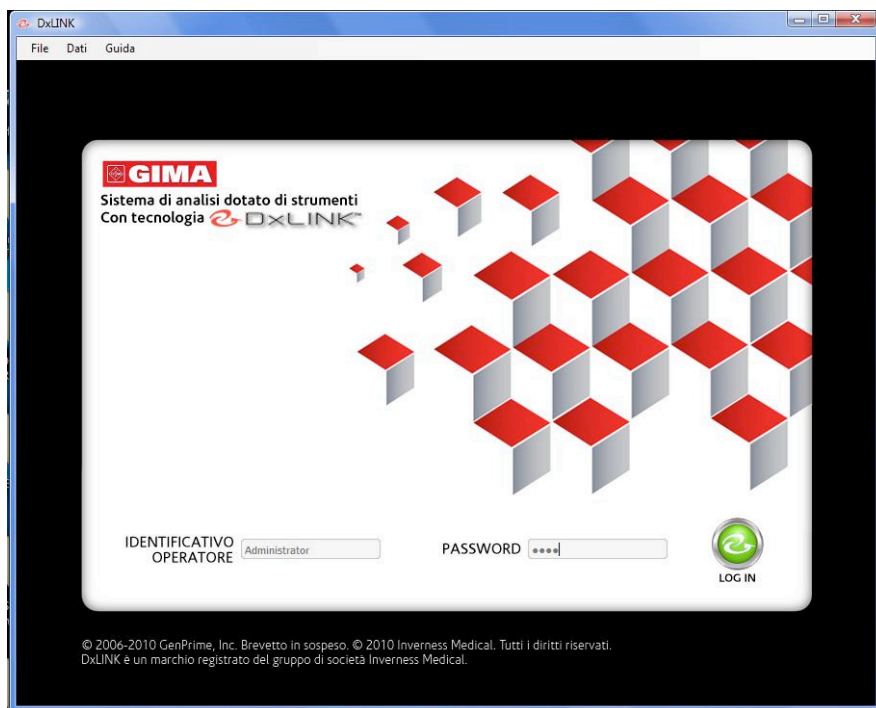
DxLINK

File Dati Guida

GIMA
Sistema di analisi dotato di strumenti
Con tecnologia DxLINK™

IDENTIFICATIVO OPERATORE Administrator

PASSWORD ••••

LOG IN

© 2006-2010 GenPrime, Inc. Brevetto in sospeso. © 2010 Inverness Medical. Tutti i diritti riservati.
DxLINK è un marchio registrato del gruppo di società Inverness Medical.